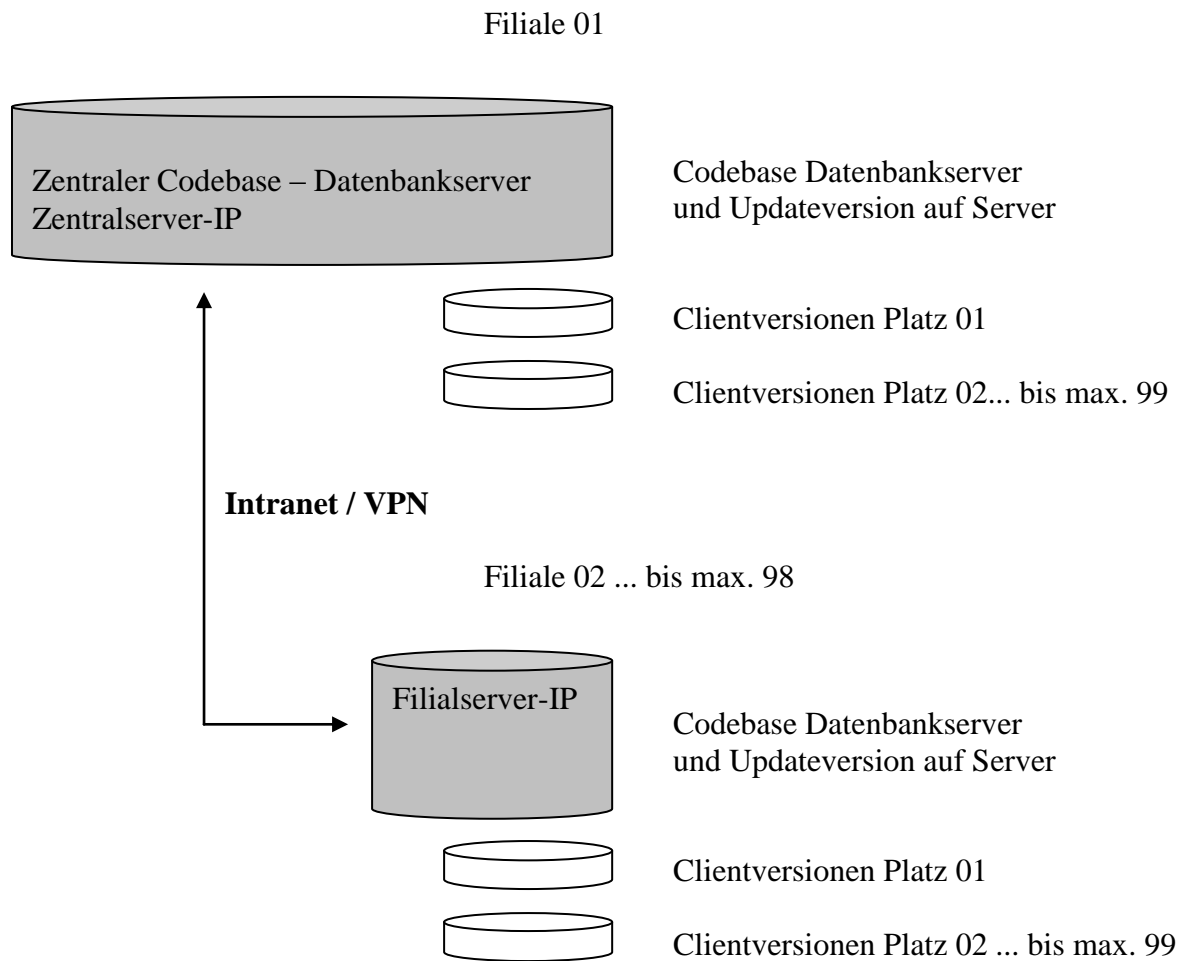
Filiale 01

Zentraler Codebase – Datenbankserver
Zentralserver-IP

Codebase Datenbankserver
und Updateversion auf Server

Clientversionen Platz 01

Clientversionen Platz 02... bis max. 99

**Intranet / VPN**

Filiale 02 ... bis max. 98

Filialserver-IP

Codebase Datenbankserver
und Updateversion auf Server

Clientversionen Platz 01

Clientversionen Platz 02 ... bis max. 99